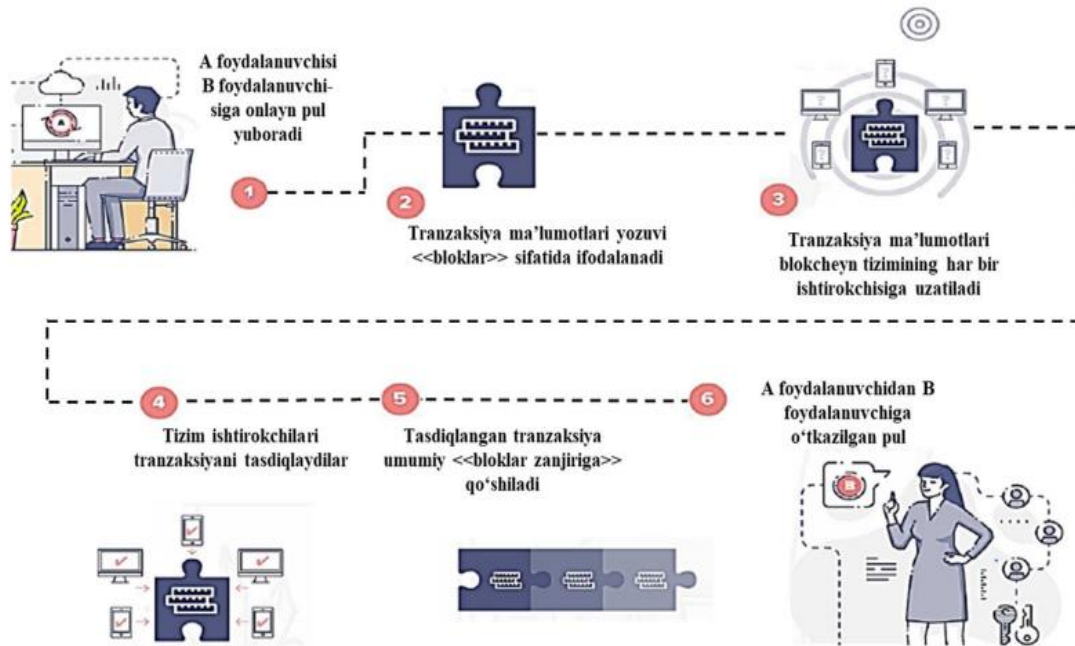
A foydalanuvchisi B foydalanuvchisiga onlayn pul yuboradi

1

2

Tranzaksiya ma'lumotlari yozuvi <<bloklar>> sifatida ifodalanadi

3

Tranzaksiya ma'lumotlari blockcheyn tizimining har bir ishtirokchisiga uzatiladi

4

Tizim ishtirokchilari tranzaksiyani tasdiqlaydilar

5

Tasdiqlangan tranzaksiya umumiy <<bloklar zanjiriga>> qo'shiladi

6

A foydalanuvchidan B foydalanuvchiga o'tkazilgan pul

B